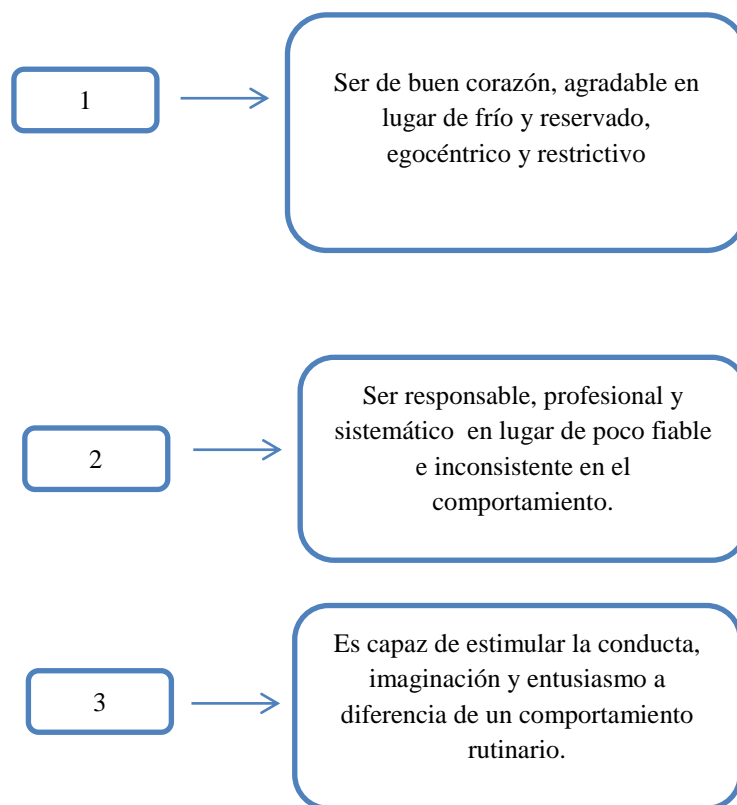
1

Ser de buen corazón, agradable en lugar de frío y reservado, egocéntrico y restrictivo

2

Ser responsable, profesional y sistemático en lugar de poco fiable e inconsistente en el comportamiento.

3

Es capaz de estimular la conducta, imaginación y entusiasmo a diferencia de un comportamiento rutinario.